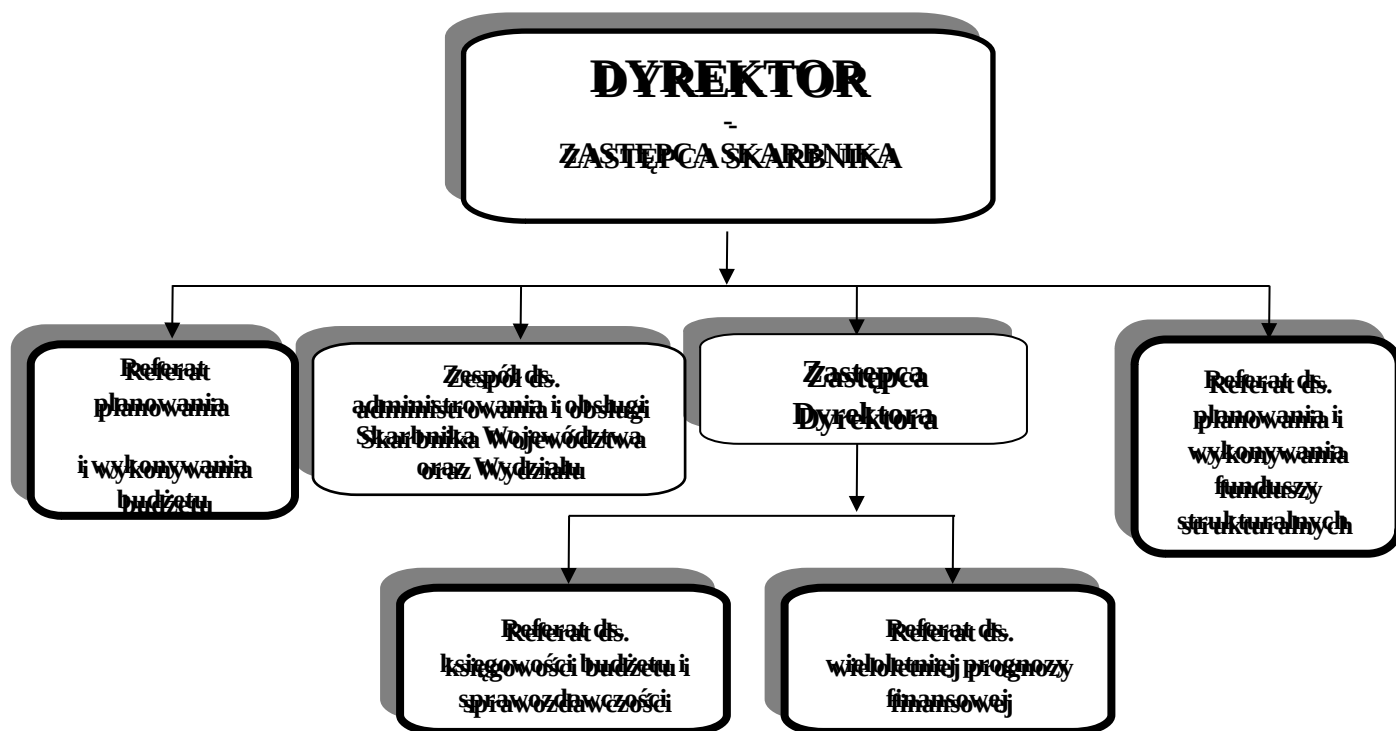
DYREKTOR
-
ZASTĘPCA SKARBNIKA

Referat planowania i wykonywania budżetu

Zespół ds. administrowania i obsługi Skarbnika Województwa oraz Wydziału

Zastępca Dyrektora

Referat ds. planowania i wykonywania funduszy strukturalnych

Referat ds. księgowości budżetu i sprawozdawczości

Referat ds. wieloletniej prognozy finansowej